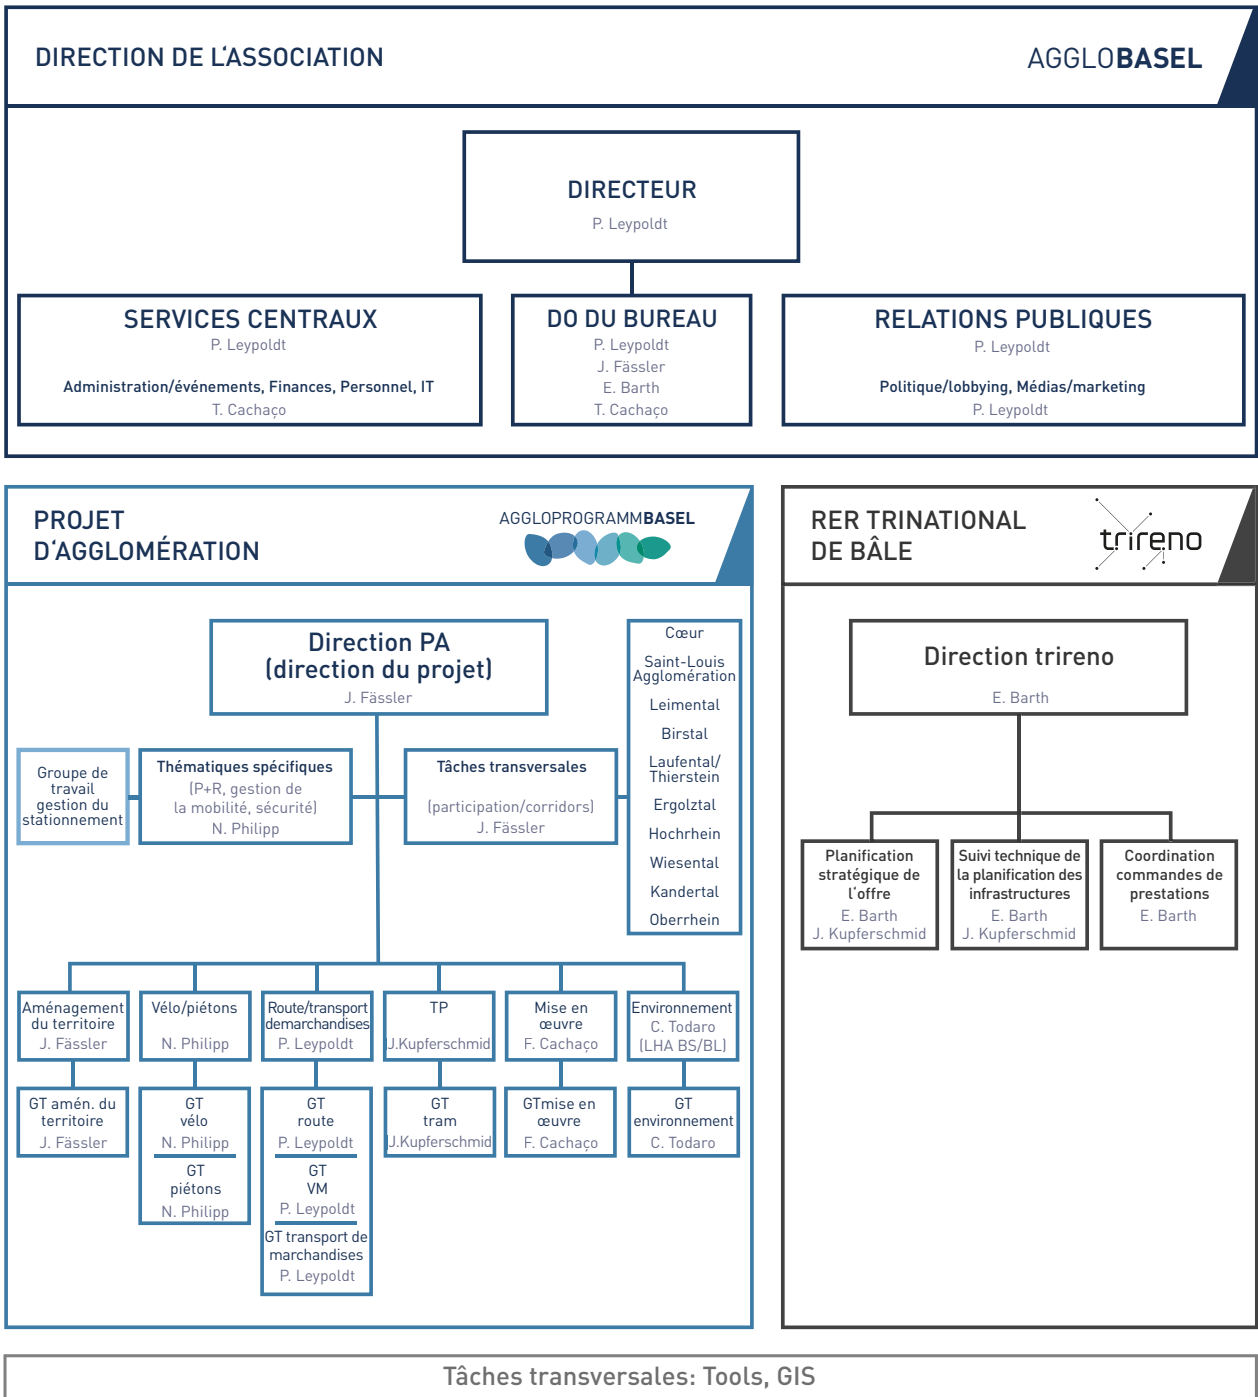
DIRECTION DE L'ASSOCIATION

AGGLOBASEL

DIRECTEUR
P. Leypoldt

SERVICES CENTRAUX
P. Leypoldt
Administration/événements, Finances, Personnel, IT
T. Cachaço

DO DU BUREAU
P. Leypoldt
J. Fässler
E. Barth
T. Cachaço

RELATIONS PUBLIQUES
P. Leypoldt
Politique/lobbying, Médias/marketing
P. Leypoldt

PROJET D'AGGLOMÉRATION

AGGLOPROGRAMMBASEL

Direction PA (direction du projet)
J. Fässler

Cœur
Saint-Louis Agglomération
Leimental
Birstal
Laufental/ Thierstein
Ergolztal
Hochrhein
Wiesental
Kandertal
Oberrhein

Groupe de travail gestion du stationnement

Thématiques spécifiques
(P+R, gestion de la mobilité, sécurité)
N. Philipp

Tâches transversales
(participation/corridors)
J. Fässler

Aménagement du territoire
J. Fässler

Vélo/piétons
N. Philipp

Route/transport demarchandises
P. Leypoldt

TP
J.Kupferschmid

Mise en œuvre
F. Cachaço

Environnement
C. Todaro
(LHA BS/BL)

GT amén. du territoire
J. Fässler

GT vélo
N. Philipp
GT piétons
N. Philipp

GT route
P. Leypoldt
GT VM
P. Leypoldt
GT transport de marchandises
P. Leypoldt

GT tram
J.Kupferschmid

GTmise en œuvre
F. Cachaço

GT environnement
C. Todaro

RER TRINATIONAL DE BÂLE

trireno

Direction trireno
E. Barth

Planification stratégique de l'offre
E. Barth
J. Kupferschmid

Suivi technique de la planification des infrastructures
E. Barth
J. Kupferschmid

Coordination commandes de prestations
E. Barth

Tâches transversales: Tools, GIS